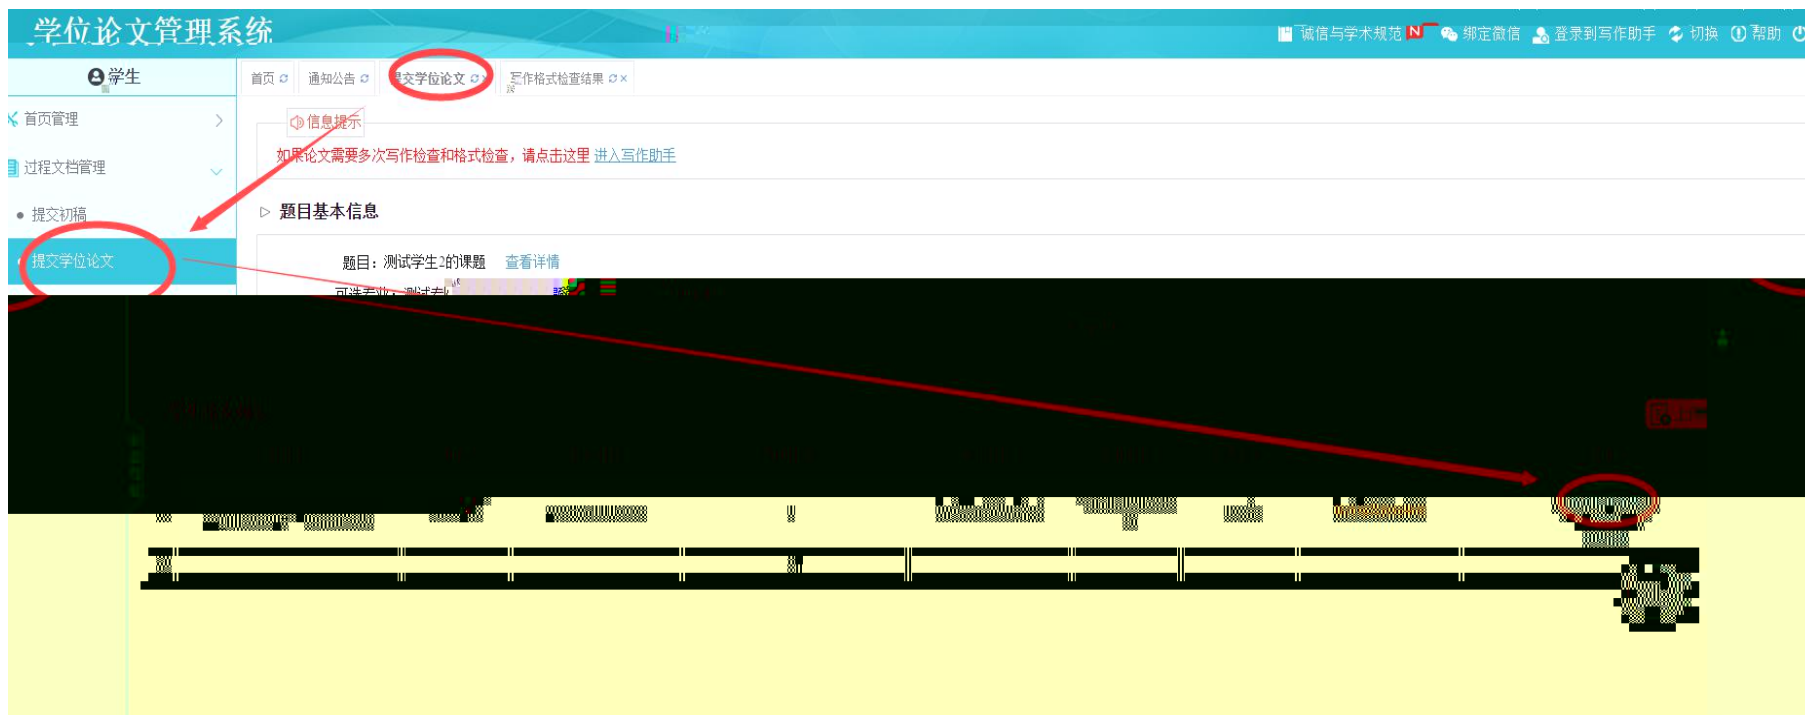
学位论文管理系统

诚信与学术规范 N 绑定微信 登录到写作助手 切换 帮助

学生

首页管理

过程文档管理

● 提交初稿

提交学位论文

首页 通知公告 提交学位论文 写作格式检查结果

信息提示

如果论文需要多次写作检查和格式检查，请点击这里 进入写作助手

▷ 题目基本信息

题目：测试学生2的课题 查看详情

可选专业：测试专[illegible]

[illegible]